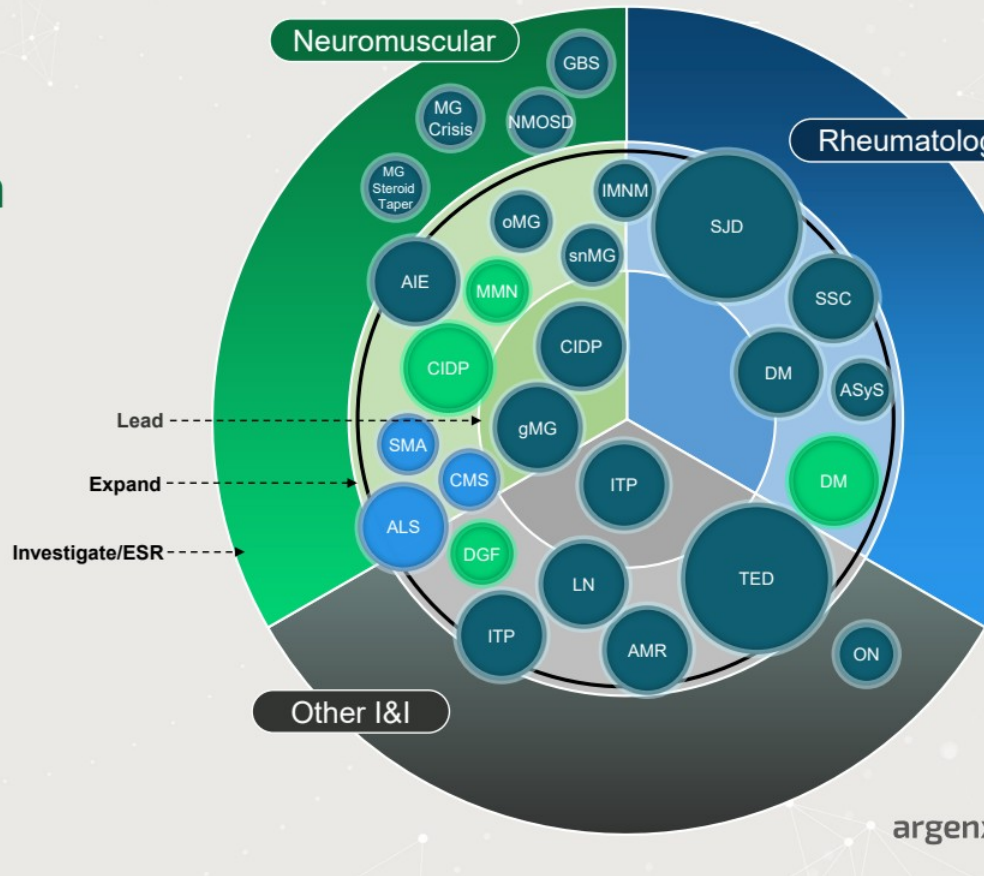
Neuromuscular

GBS

MG Crisis

NMOSD

MG Steroid Taper

IMNM

oMG

snMG

AIE

MMN

CIDP

CIDP

gMG

SMA

CMS

ALS

DGF

Rheumatolog

SJD

SSC

DM

ASyS

DM

ITP

LN

TED

ITP

AMR

ON

Lead

Expand

Investigate/ESR

Other I&I

argenx